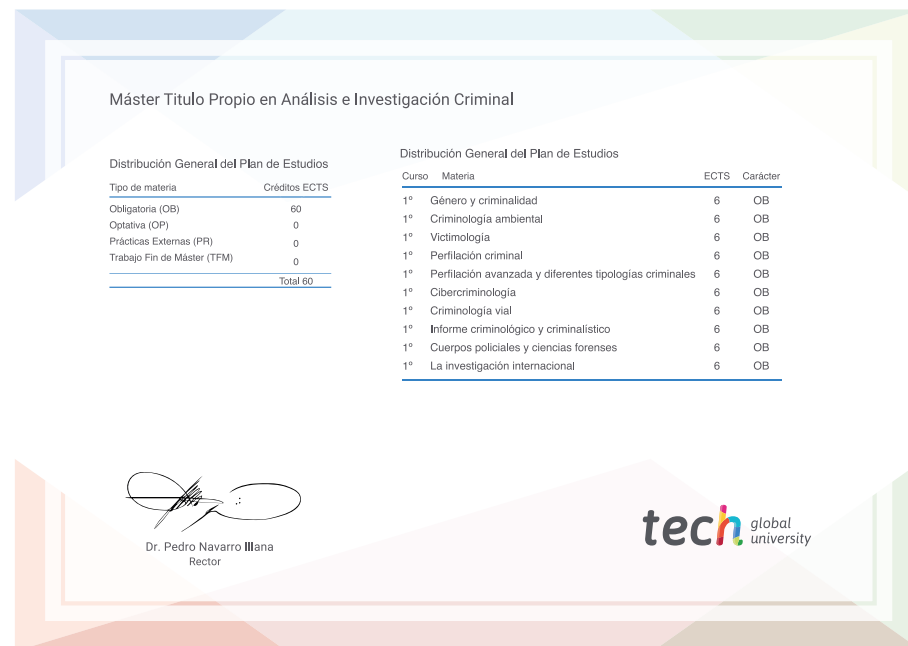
Máster Título Propio en Análisis e Investigación Criminal

Distribución General del Plan de Estudios

| Tipo de materia | Créditos ECTS |
|---|---|
| Obligatoria (OB) | 60 |
| Optativa (OP) | 0 |
| Prácticas Externas (PR) | 0 |
| Trabajo Fin de Máster (TFM) | 0 |
| | Total 60 |

Distribución General del Plan de Estudios

| Curso | Materia | ECTS | Carácter |
|---|---|---|---|
| 1º | Género y criminalidad | 6 | OB |
| 1º | Criminología ambiental | 6 | OB |
| 1º | Victimología | 6 | OB |
| 1º | Perfilación criminal | 6 | OB |
| 1º | Perfilación avanzada y diferentes tipologías criminales | 6 | OB |
| 1º | Cibercriminología | 6 | OB |
| 1º | Criminología vial | 6 | OB |
| 1º | Informe criminológico y criminalístico | 6 | OB |
| 1º | Cuerpos policiales y ciencias forenses | 6 | OB |
| 1º | La investigación internacional | 6 | OB |

Dr. Pedro Navarro Illana
Rector

tech global university